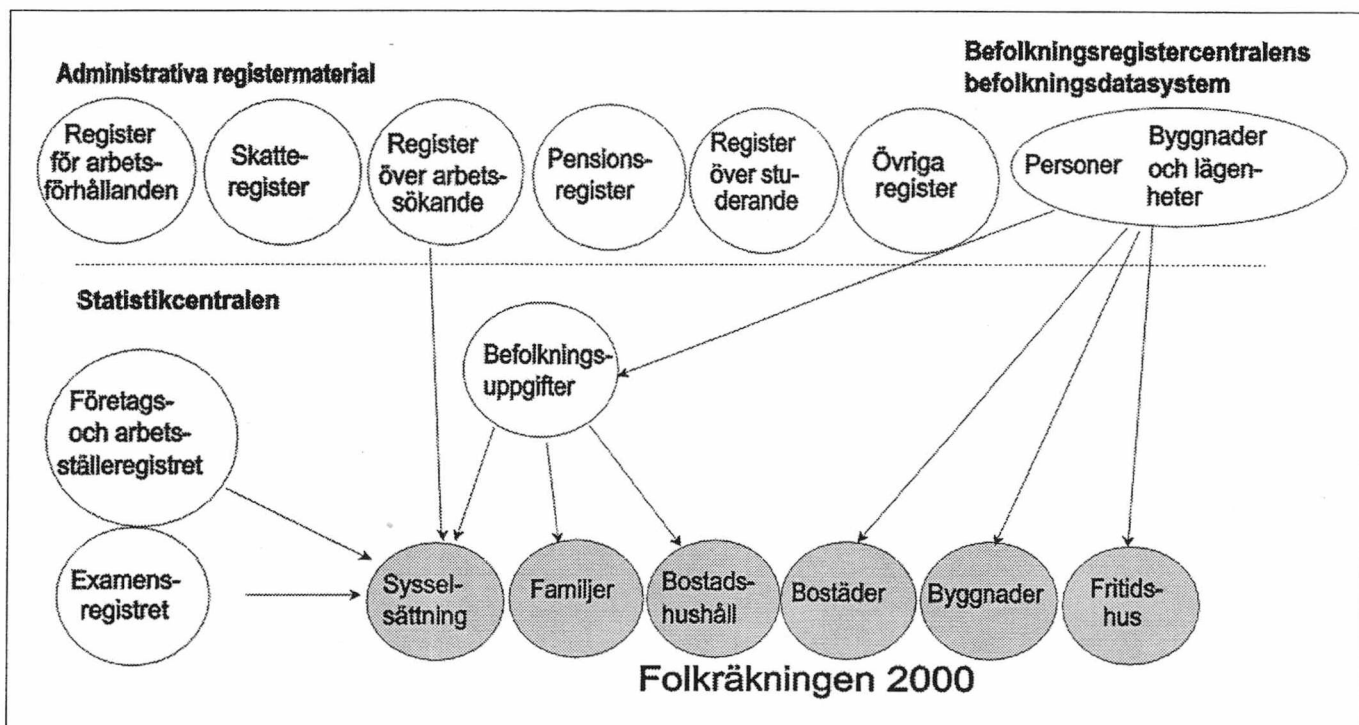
Administrativa registermaterial

Befolkningsregistercentralens befolkningsdatasystem

Register för arbetsförhållanden

Skatteregister

Register över arbetssökande

Pensionsregister

Register över studerande

Övriga register

Personer

Byggnader och lägenheter

Statistikcentralen

Befolkningsuppgifter

Företags- och arbetsställeregistret

Examensregistret

Sysselsättning

Familjer

Bostadshushåll

Bostäder

Byggnader

Fritidshus

Folkräkningen 2000